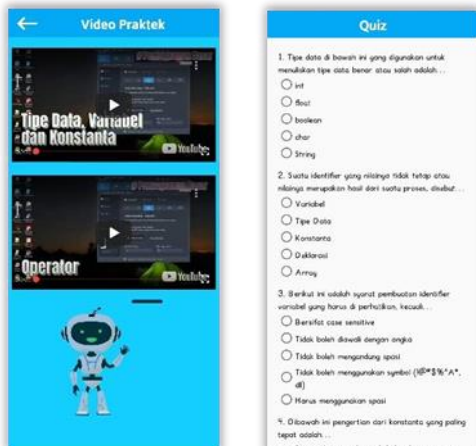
Video Praktek

Tipe Data, Variabel dan Konstanta

YouTube

Operator

YouTube

Quiz

1. Tipe data di bawah ini yang digunakan untuk menuliskan tipe data benar atau salah adalah...

int

float

boolean

char

String

2. Suatu identifier yang nilainya tidak tetap atau nilainya merupakan hasil dari suatu proses, disebut...

Variabel

Tipe Data

Konstanta

Deklarasi

Array

3. Berikut ini adalah syarat pembuatan identifier variabel yang harus di perhatikan, kecuali...

Bersifat case sensitive

Tidak boleh diawali dengan angka

Tidak boleh mengandung spasi

Tidak boleh menggunakan symbol (!@#$%^&*, dll)

Harus menggunakan spasi

4. Dibawah ini pengertian dari konstanta yang paling tepat adalah...

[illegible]